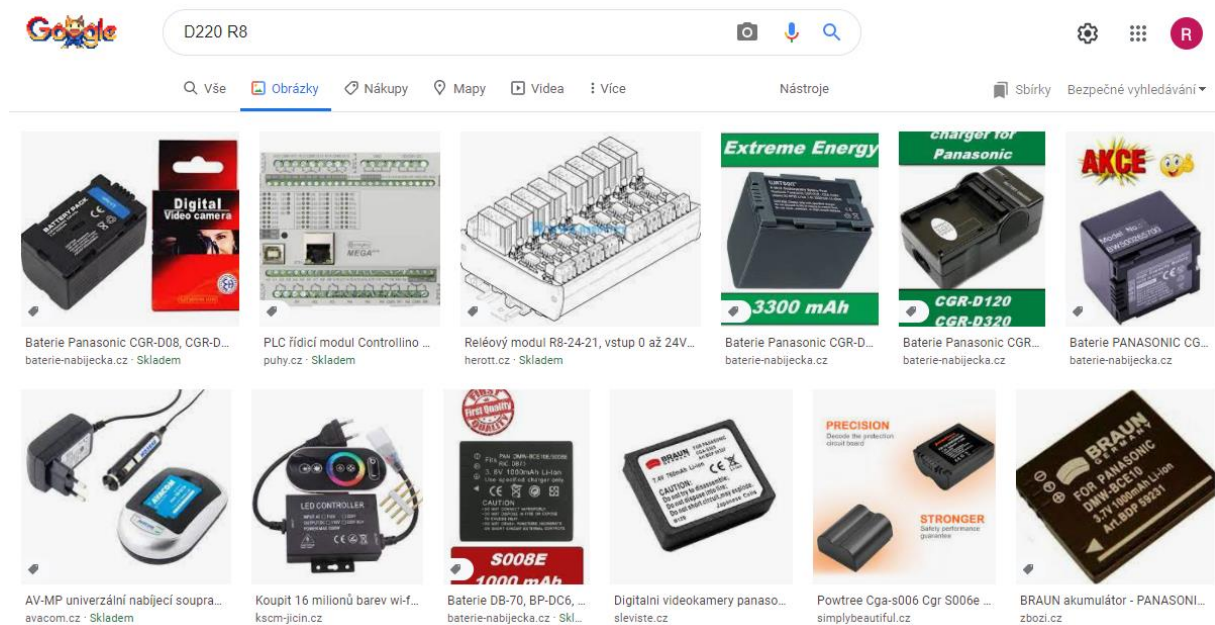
Google

D220 R8

R

Vše Obrázky Nákupy Mapy Videa Více Nástroje Sbírky Bezpečné vyhledávání

Digital Video camera

Extreme Energy

3300 mAh

charger for Panasonic

CGR-D120 CGR-D320

AKCE

Baterie Panasonic CGR-D08, CGR-D...
baterie-nabijecka.cz · Skladem

PLC řídící modul Controllino ...
puhy.cz · Skladem

Reléový modul R8-24-21, vstup 0 až 24V...
herott.cz · Skladem

Baterie Panasonic CGR-D...
baterie-nabijecka.cz

Baterie Panasonic CGR...
baterie-nabijecka.cz

Baterie PANASONIC CG...
baterie-nabijecka.cz

LED CONTROLLER

S008E 1000 mAh

BRAUN

PRECISION

STRONGER

BRAUN FOR PANASONIC DMW-BCE10 3.7V 1000mAh Li-ion

AV-MP univerzální nabíjecí soupra...
avacom.cz · Skladem

Koupit 16 milionů barev wi-f...
kscm-jicin.cz

Baterie DB-70, BP-DC6, ...
baterie-nabijecka.cz · Skl...

Digitalni videokamery panaso...
sleviste.cz

Powtree Cga-s006 Cgr S006e ...
simplybeautiful.cz

BRAUN akumulátor - PANASONI...
zbozi.cz